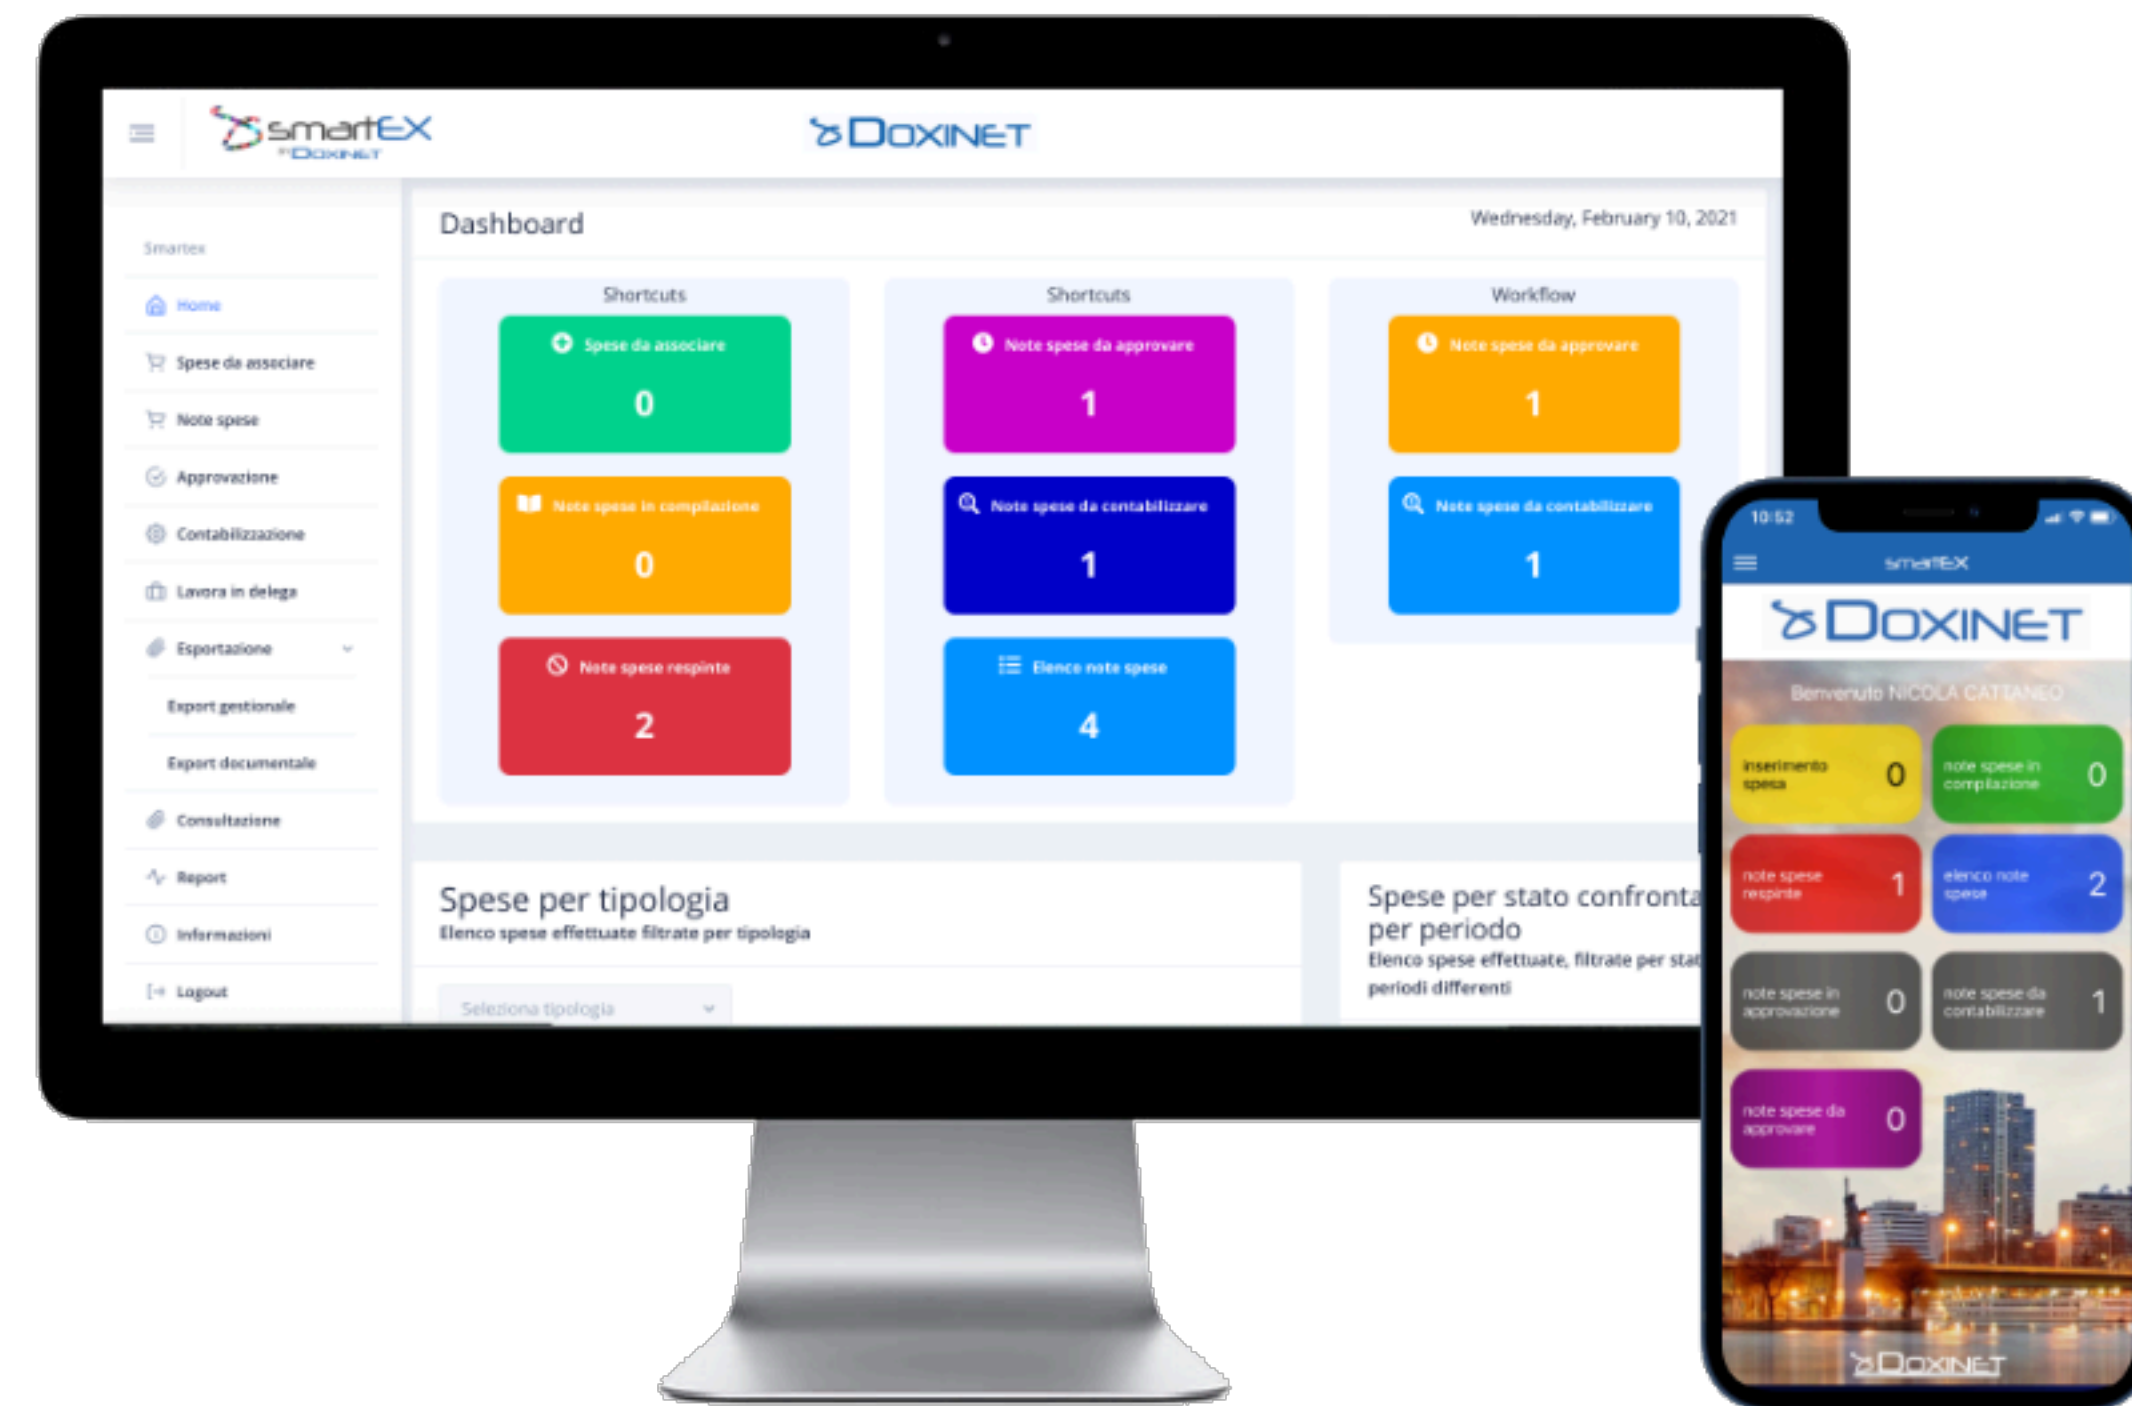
smartEX by DOXINET

DOXINET

Smartex

Home

Spese da associare

Note spese

Approvazione

Contabilizzazione

Lavora in delega

Esportazione

Export gestionale

Export documentale

Consultazione

Report

Informazioni

Logout

Dashboard

Wednesday, February 10, 2021

Shortcuts

Spese da associare
0

Note spese in compilazione
0

Note spese respinte
2

Shortcuts

Note spese da approvare
1

Note spese da contabilizzare
1

Elenco note spese
4

Workflow

Note spese da approvare
1

Note spese da contabilizzare
1

Spese per tipologia
Elenco spese effettuate filtrate per tipologia

Seleziona tipologia

Spese per stato confronta
per periodo
Elenco spese effettuate, filtrate per stat
periodi differenti

10:52

smartEX

DOXINET

Benvenuto NICOLA CATTANEO

inserimento spesa 0

note spese in compilazione 0

note spese respinte 1

elenco note spese 2

note spese in approvazione 0

note spese da contabilizzare 1

note spese da approvare 0

DOXINET